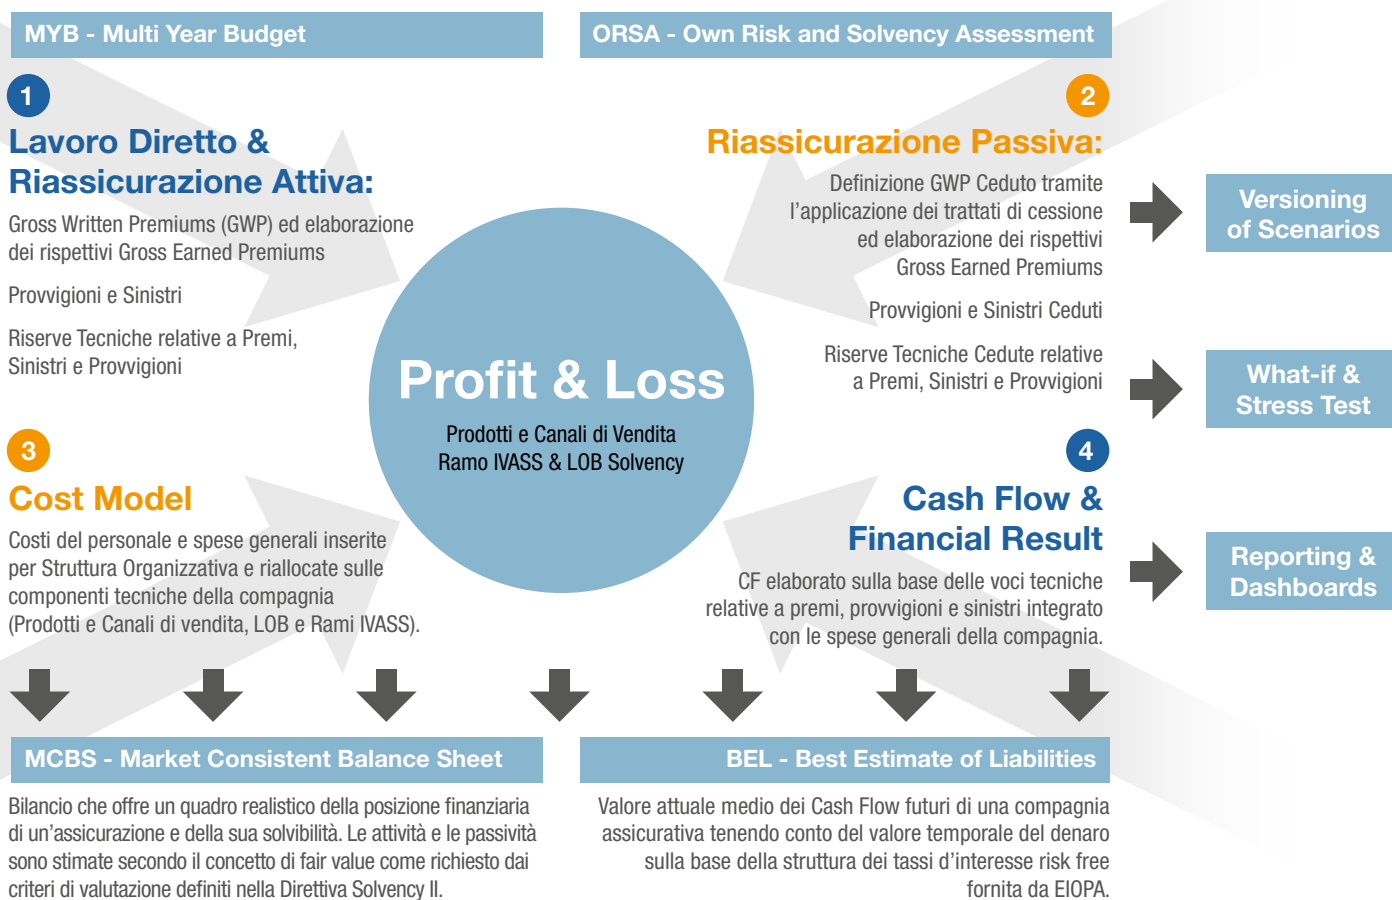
MYB - Multi Year Budget

ORSA - Own Risk and Solvency Assessment

1

Lavoro Diretto & Riassicurazione Attiva:

Gross Written Premiums (GWP) ed elaborazione dei rispettivi Gross Earned Premiums

Provvigioni e Sinistri

Riserve Tecniche relative a Premi, Sinistri e Provvigioni

2

Riassicurazione Passiva:

Definizione GWP Ceduto tramite l'applicazione dei trattati di cessione ed elaborazione dei rispettivi Gross Earned Premiums

Provvigioni e Sinistri Ceduti

Riserve Tecniche Cedute relative a Premi, Sinistri e Provvigioni

Versioning of Scenarios

What-if & Stress Test

Profit & Loss

Prodotti e Canali di Vendita
Ramo IVASS & LOB Solvency

3

Cost Model

Costi del personale e spese generali inserite per Struttura Organizzativa e riallocate sulle componenti tecniche della compagnia (Prodotti e Canali di vendita, LOB e Rami IVASS).

4

Cash Flow & Financial Result

CF elaborato sulla base delle voci tecniche relative a premi, provvigioni e sinistri integrato con le spese generali della compagnia.

Reporting & Dashboards

MCBS - Market Consistent Balance Sheet

BEL - Best Estimate of Liabilities

Bilancio che offre un quadro realistico della posizione finanziaria di un'assicurazione e della sua solvibilità. Le attività e le passività sono stimate secondo il concetto di fair value come richiesto dai criteri di valutazione definiti nella Direttiva Solvency II.

Valore attuale medio dei Cash Flow futuri di una compagnia assicurativa tenendo conto del valore temporale del denaro sulla base della struttura dei tassi d'interesse risk free fornita da EIOPA.